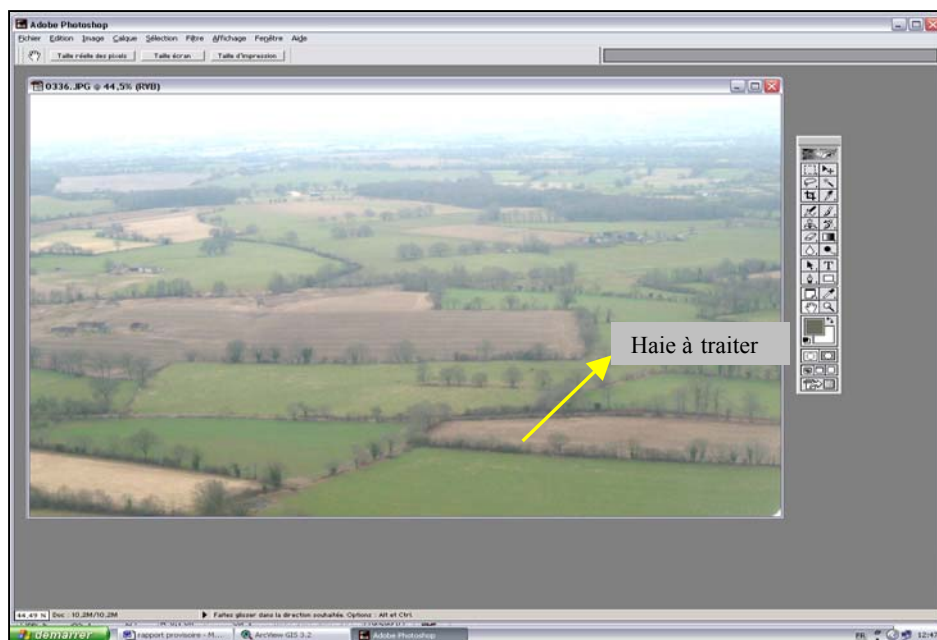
Adobe Photoshop

Fichier Edition Image Calque Sélection Filtre Affichage Fenêtre Aide

Taille réelle des pixels Taille écran Taille d'impression

0336.JPG @ 44,5% (RVB)

Haie à traiter

44,49 % Doc : 10,2M/10,2M

Faites glisser dans la direction souhaitée. Options : Alt et Ctrl

démarrer rapport provisoire - M... ArcView GIS 3.2 Adobe Photoshop

FR 12:47